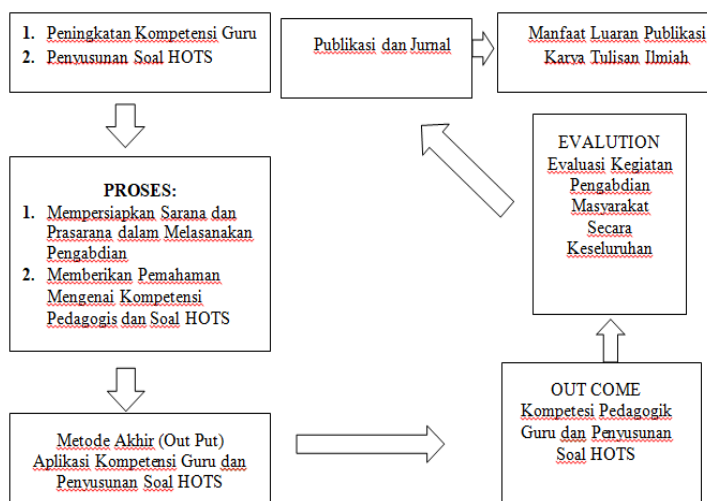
1. Peningkatan Kompetensi Guru
2. Penyusunan Soal HOTS

Publikasi dan Jurnal

Manfaat Luaran Publikasi Karya Tulisan Ilmiah

PROSES:
1. Mempersiapkan Sarana dan Prasarana dalam Melasanakan Pengabdian
2. Memberikan Pemahaman Mengenai Kompetensi Pedagogis dan Soal HOTS

EVALUTION
Evaluasi Kegiatan Pengabdian Masyarakat Secara Keseluruhan

Metode Akhir (Out Put)
Aplikasi Kompetensi Guru dan Penyusunan Soal HOTS

OUT COME
Kompetesi Pedagogik Guru dan Penyusunan Soal HOTS